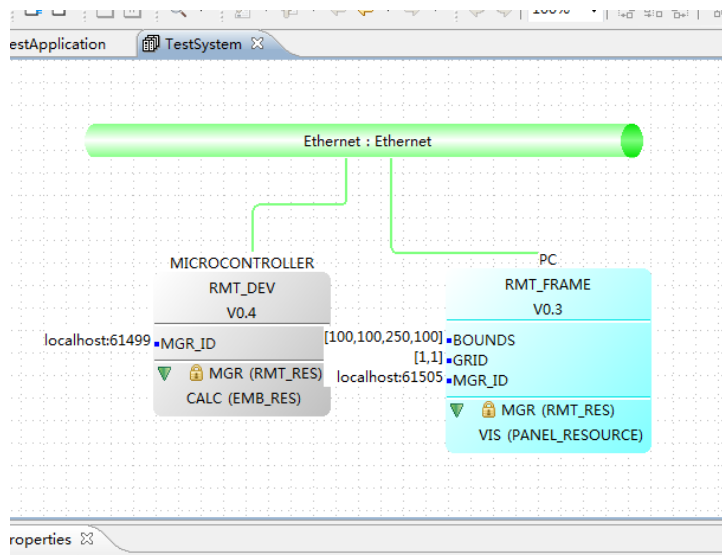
estApplication
TestSystem

Ethernet : Ethernet

MICROCONTROLLER
RMT_DEV
V0.4
localhost:61499 MGR_ID
MGR (RMT_RES)
CALC (EMB_RES)

PC
RMT_FRAME
V0.3
[100,100,250,100] BOUNDS
[1,1] GRID
localhost:61505 MGR_ID
MGR (RMT_RES)
VIS (PANEL_RESOURCE)

roperties